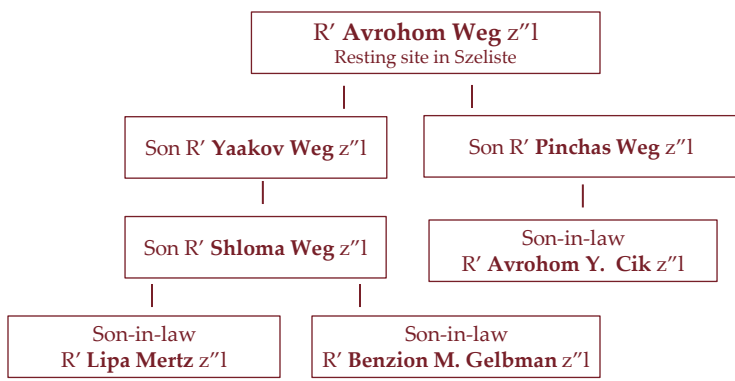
R′ Avrohom Weg z″l
Resting site in Szeliste

Son R′ Yaakov Weg z″l

Son R′ Pinchas Weg z″l

Son R′ Shloma Weg z″l

Son-in-law
R′ Avrohom Y. Cik z″l

Son-in-law
R′ Lipa Mertz z″l

Son-in-law
R′ Benzion M. Gelbman z″l